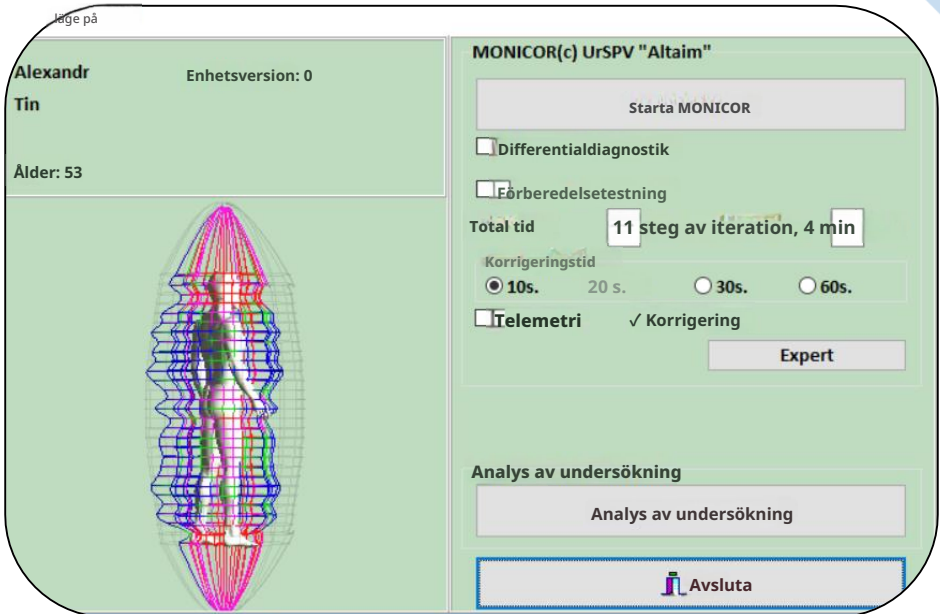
läge på

Alexandr
Tin

Enhetsversion: 0

Ålder: 53

MONICOR(c) UrSPV "Altaim"

Starta MONICOR

Differentialdiagnostik

Förberedelsetestning

Total tid 11 steg av iteration, 4 min

Korrigeringstid
10s. 20 s. 30s. 60s.

Telemetri ✓ Korrigering

Expert

Analys av undersökning

Analys av undersökning

Avsluta